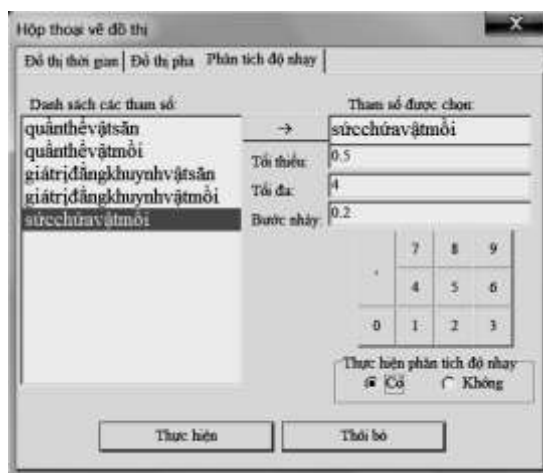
Hộp thoại về đồ thị

Đồ thị thời gian | Đồ thị pha | Phân tích độ nhạy

Danh sách các tham số:
quầnthểvậtsăn
quầnthểvậtmồi
giátrịđăngkhuynhvậtsăn
giátrịđăngkhuynhvậtmồi
sứcchứavậtmồi

→

Tham số được chọn:
sứcchứavậtmồi

Tối thiểu: 0.5
Tối đa: 4
Bước nhảy: 0.2

| . | 7 | 8 | 9 |
|---|---|---|---|
| | 4 | 5 | 6 |
| 0 | 1 | 2 | 3 |

Thực hiện phân tích độ nhạy
Có
Không

Thực hiện
Thôi bỏ